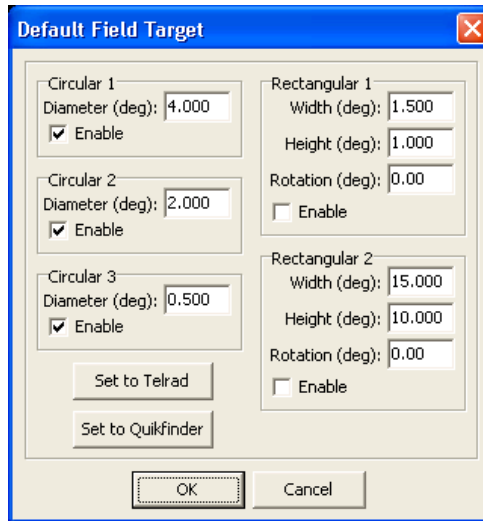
Default Field Target

Circular 1
Diameter (deg): 4.000
Enable

Circular 2
Diameter (deg): 2.000
Enable

Circular 3
Diameter (deg): 0.500
Enable

Set to Telrad

Set to Quikfinder

Rectangular 1
Width (deg): 1.500
Height (deg): 1.000
Rotation (deg): 0.00
Enable

Rectangular 2
Width (deg): 15.000
Height (deg): 10.000
Rotation (deg): 0.00
Enable

OK
Cancel